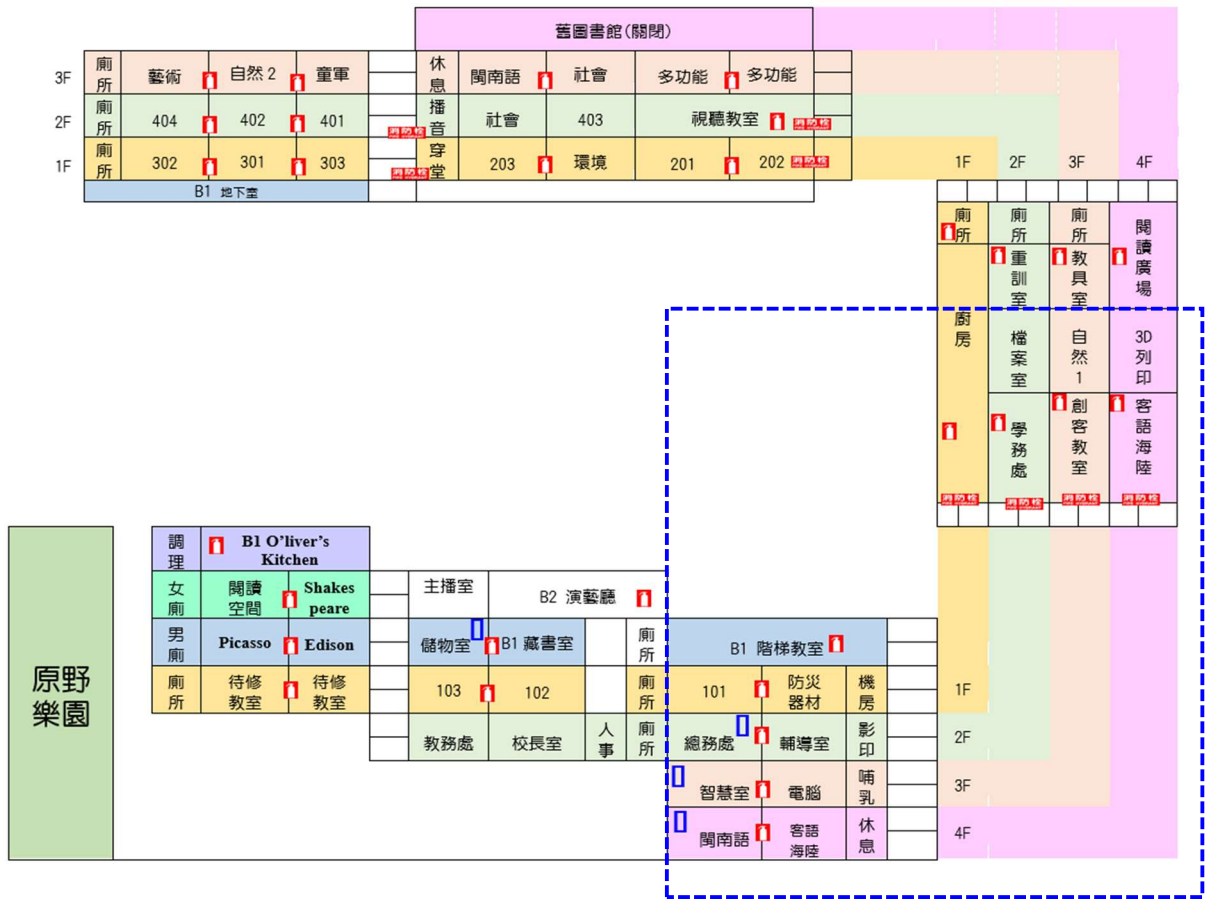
舊圖書館(關閉)

3F 廁所 藝術 自然 2 童軍 休息 閩南語 社會 多功能 多功能
2F 廁所 404 402 401 播音 社會 403 視聽教室 消防栓
1F 廁所 302 301 303 消防栓 穿堂 消防栓 203 環境 201 202 消防栓
B1 地下室

1F 2F 3F 4F

廁所 廁所 廁所 閱讀廣場
重訓室 教具室
廚房 檔案室 自然1 3D列印
學務處 創客教室 客語海陸
消防栓 消防栓 消防栓 消防栓

原野樂園

調理 B1 O'liver's Kitchen
女廁 閱讀空間 Shakespeare 主播室 B2 演藝廳
男廁 Picasso Edison 儲物室 B1 藏書室 廁所 B1 階梯教室
廁所 待修教室 待修教室 103 102 廁所 101 防災器材 機房 1F
教務處 校長室 人事 廁所 總務處 輔導室 影印 2F
智慧室 電腦 哺乳 3F
閩南語 客語海陸 休息 4F